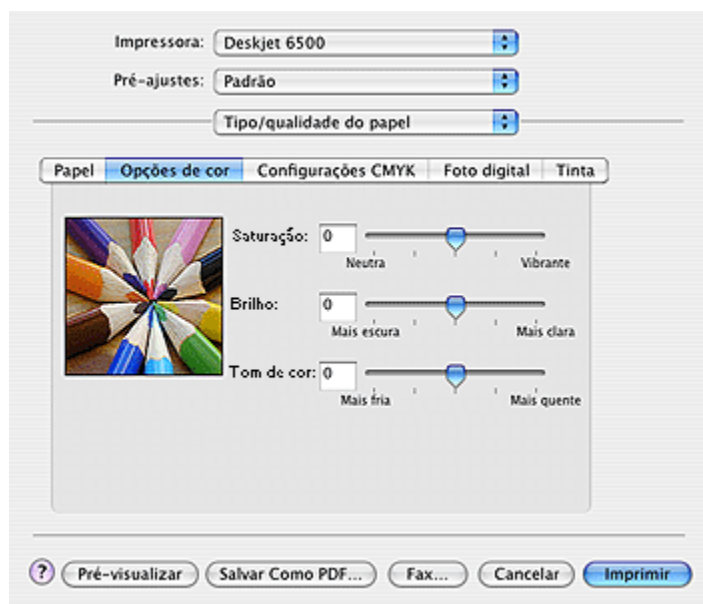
Impressora: Deskjet 6500

Pré-ajustes: Padrão

Tipo/qualidade do papel

Papel | Opções de cor | Configurações CMYK | Foto digital | Tinta

Saturação: 0
Neutra
Vibrante

Brilho: 0
Mais escura
Mais clara

Tom de cor: 0
Mais fria
Mais quente

?
Pré-visualizar
Salvar Como PDF...
Fax...
Cancelar
Imprimir